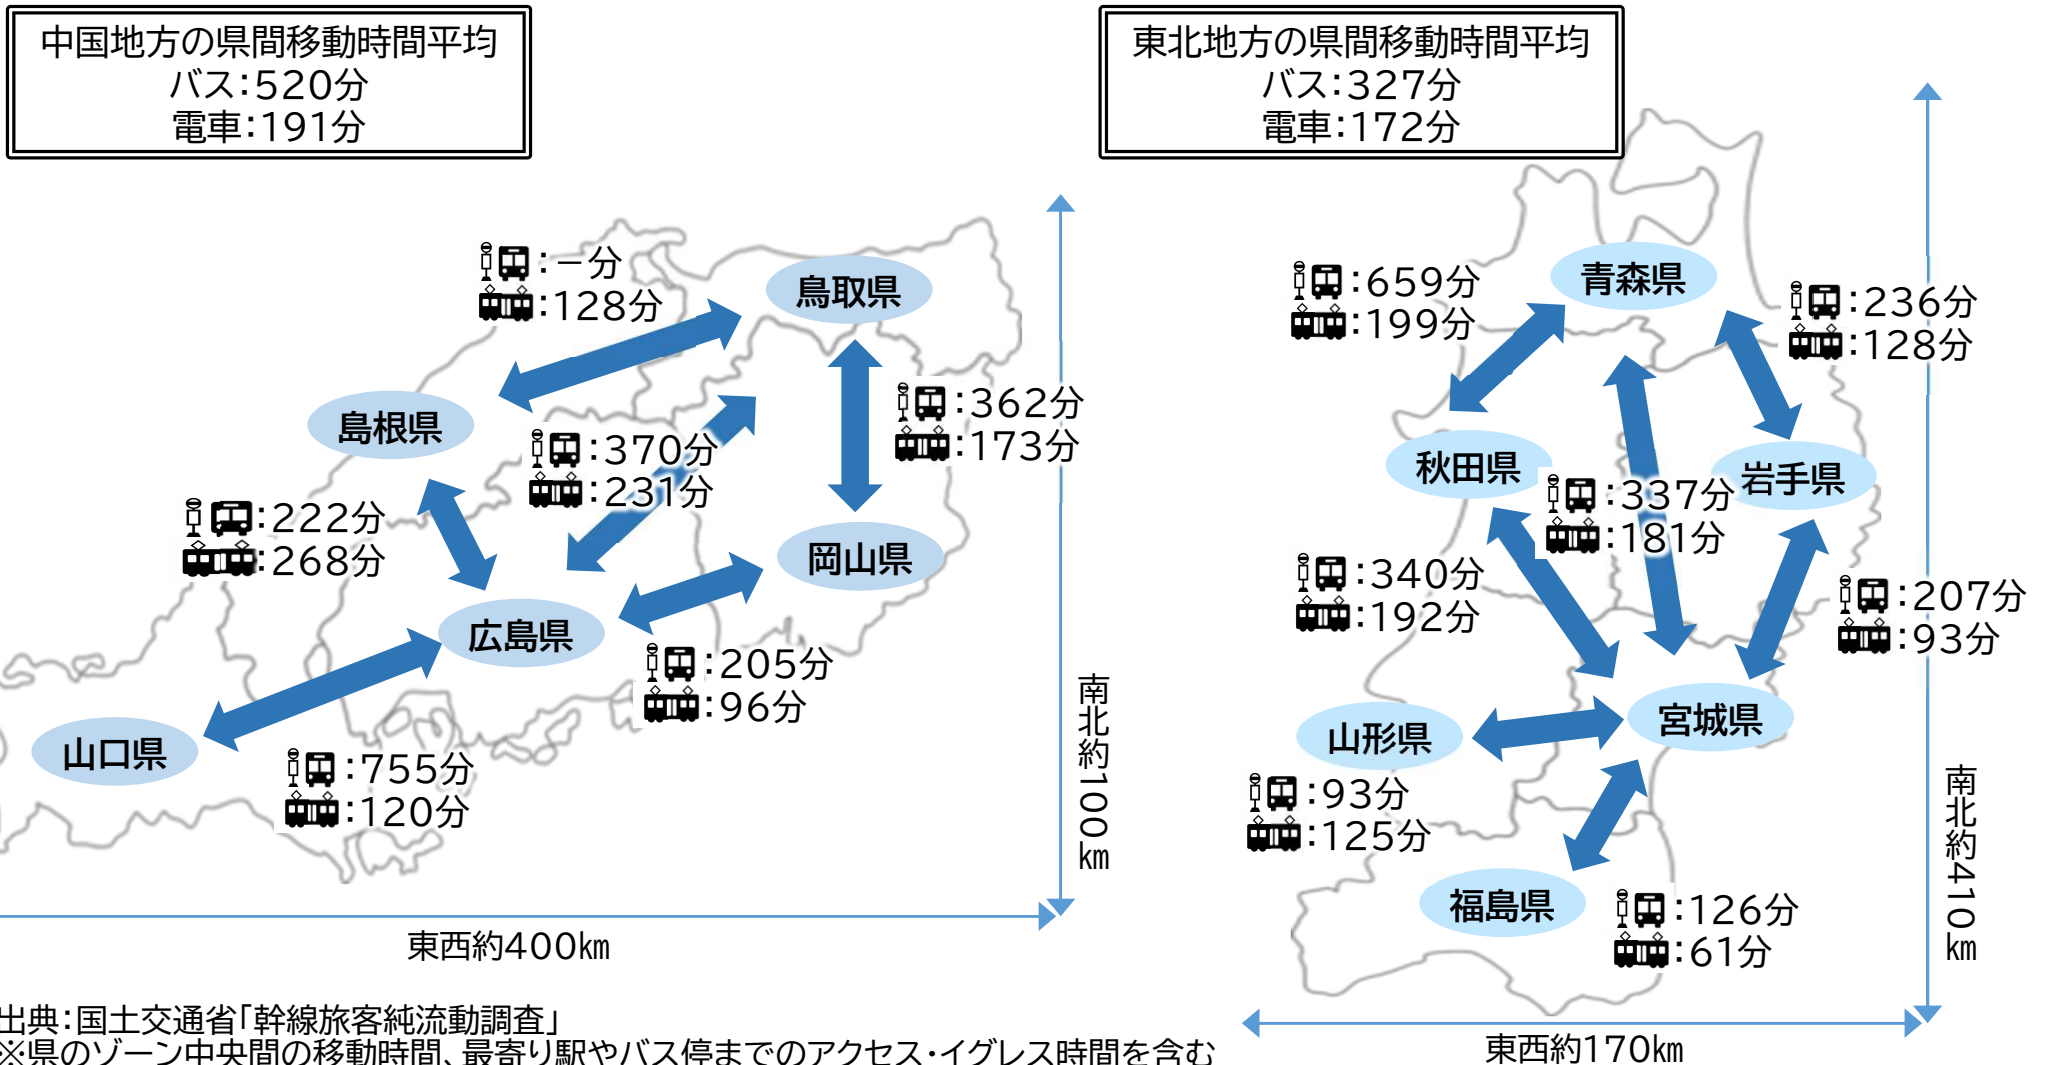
中国地方の県間移動時間平均
バス:520分
電車:191分

:一分
:128分

鳥取県

島根県

:370分
:231分

:362分
:173分

:222分
:268分

岡山県

広島県

:205分
:96分

山口県

:755分
:120分

南北約100km

東西約400km

東北地方の県間移動時間平均
バス:327分
電車:172分

:659分
:199分

青森県

:236分
:128分

秋田県

:337分
:181分

岩手県

:340分
:192分

:207分
:93分

宮城県

山形県

:93分
:125分

福島県

:126分
:61分

南北約410km

東西約170km

出典:国土交通省「幹線旅客純流動調査」
※県のゾーン中央間の移動時間、最寄り駅やバス停までのアクセス・イグレス時間を含む